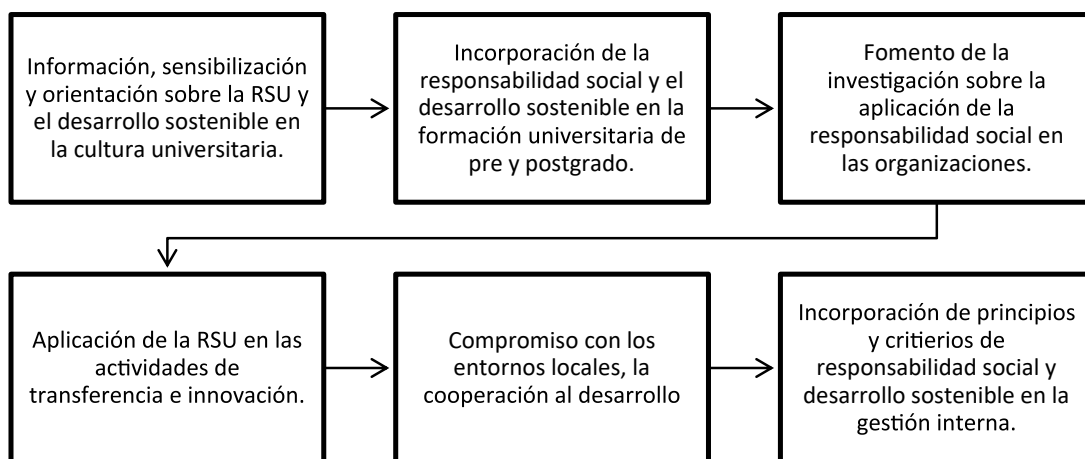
Información, sensibilización y orientación sobre la RSU y el desarrollo sostenible en la cultura universitaria.

Incorporación de la responsabilidad social y el desarrollo sostenible en la formación universitaria de pre y postgrado.

Fomento de la investigación sobre la aplicación de la responsabilidad social en las organizaciones.

Aplicación de la RSU en las actividades de transferencia e innovación.

Compromiso con los entornos locales, la cooperación al desarrollo

Incorporación de principios y critierios de responsabilidad social y desarrollo sostenible en la gestión interna.